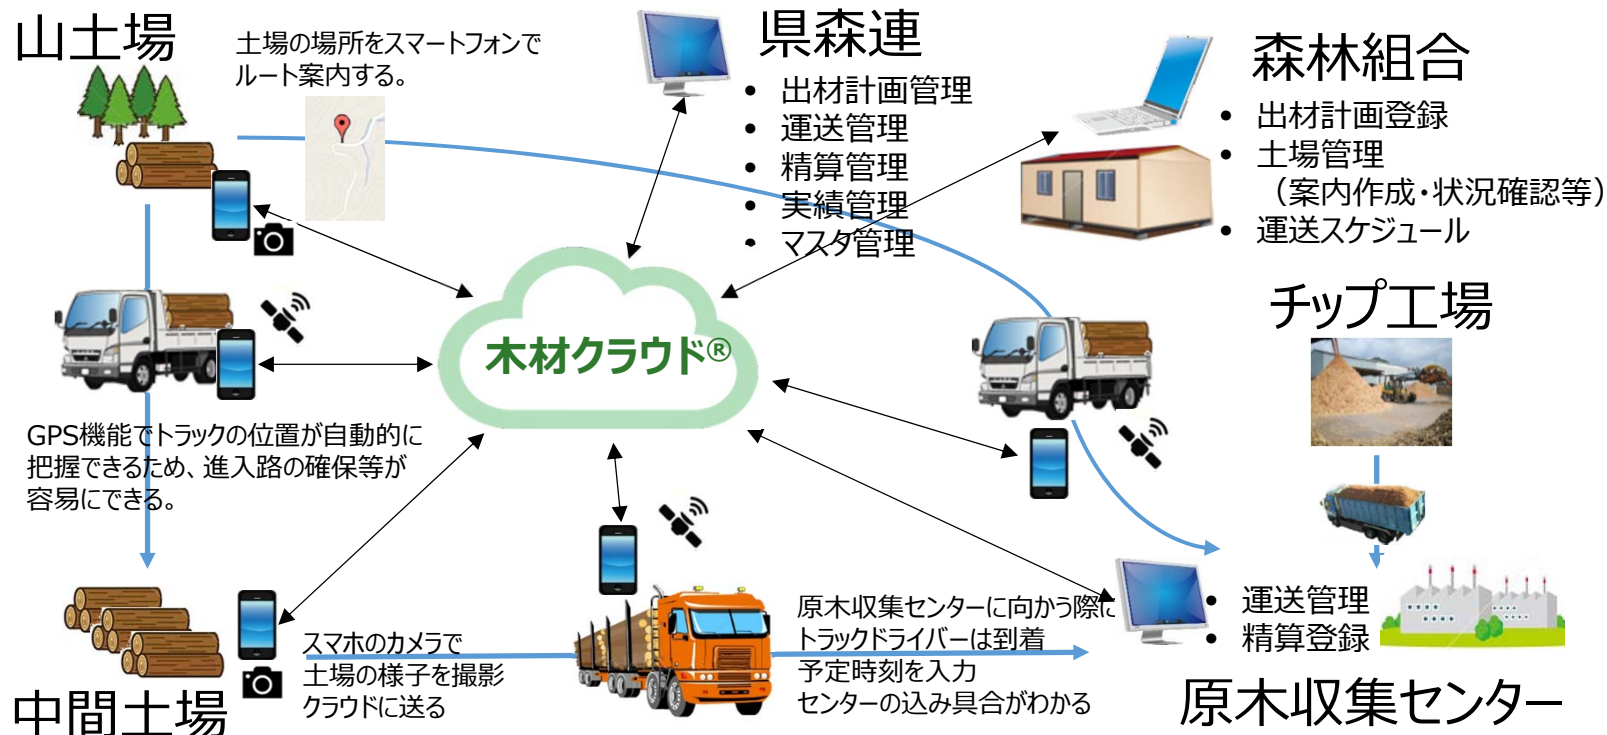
山土場

土場の場所をスマートフォンでルート案内する。

県森連

• 出材計画管理
• 運送管理
• 精算管理
• 実績管理
• マスタ管理

森林組合

• 出材計画登録
• 土場管理
（案内作成・状況確認等）
• 運送スケジュール

チップ工場

木材クラウド®

GPS機能でトラックの位置が自動的に把握できるため、進入路の確保等が容易にできる。

中間土場

スマホのカメラで土場の様子を撮影クラウドに送る

原木収集センターに向かう際にトラックドライバーは到着予定時刻を入力センターの込み具合がわかる

• 運送管理
• 精算登録

原木収集センター